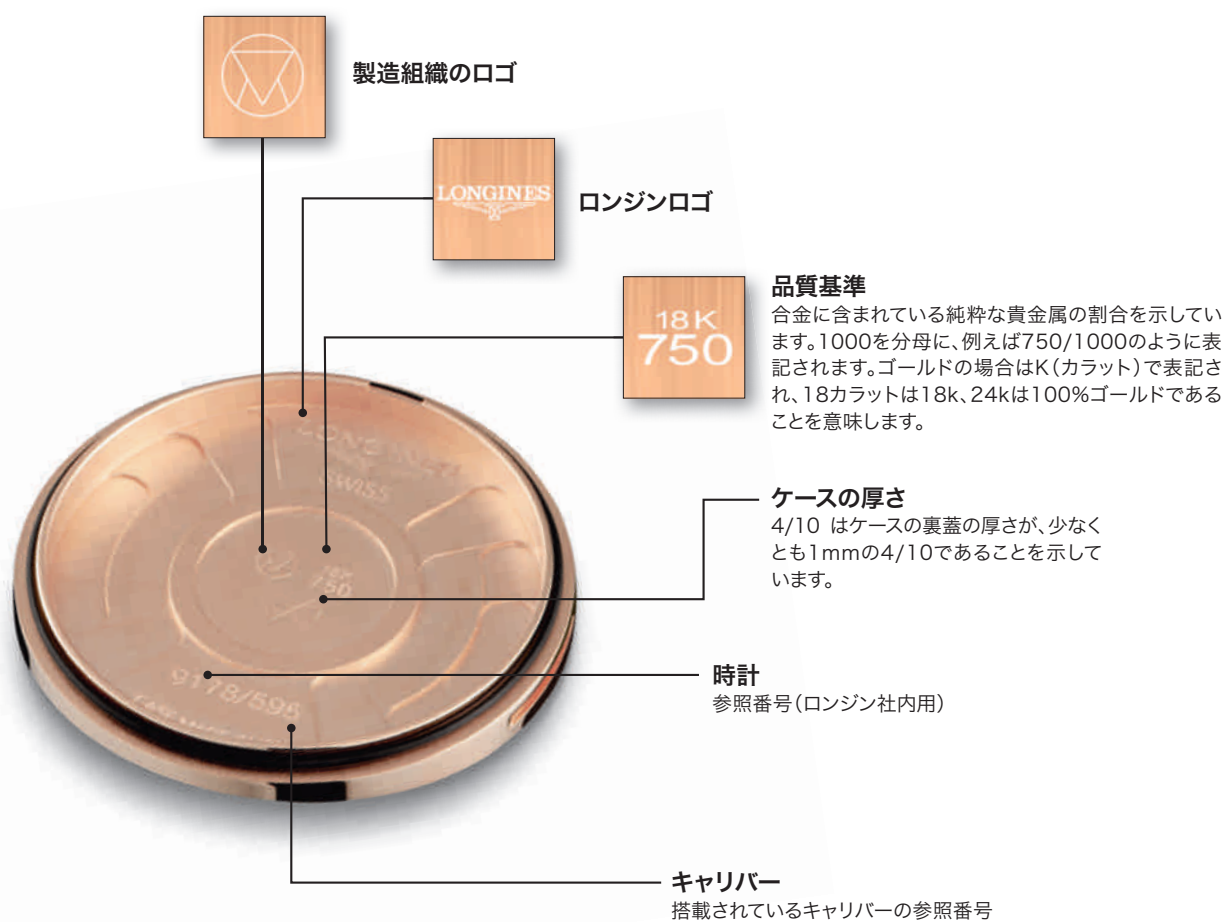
製造組織のロゴ

LONGINES

ロンジンロゴ

18K
750

品質基準
合金に含まれている純粋な貴金属の割合を示しています。1000を分母に、例えば750/1000のように表記されます。ゴールドの場合はK（カラット）で表記され、18カラットは18k、24kは100%ゴールドであることを意味します。

LONGINES
SWISS

18K
750

ケースの厚さ
4/10 はケースの裏蓋の厚さが、少なくとも1mmの4/10であることを示しています。

9178/596

時計
参照番号（ロンジン社内用）

キャリバー
搭載されているキャリバーの参照番号